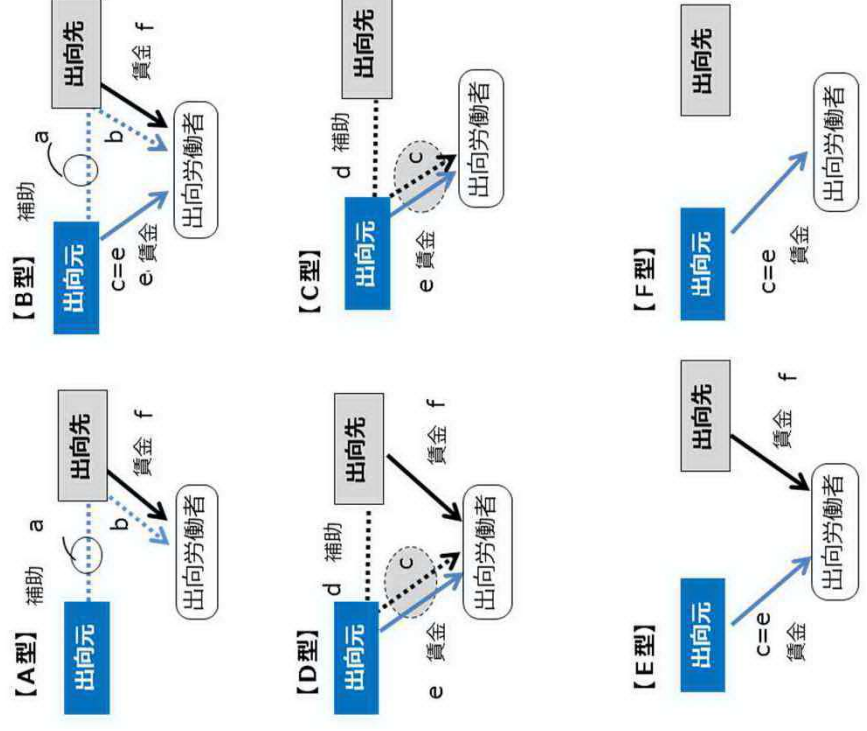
【A型】
補助
a
出向元
出向先
b
賃金 f
出向労働者

【B型】
補助
a
出向元
出向先
b
c=e
e 賃金
賃金 f
出向労働者

【C型】
d 補助
出向元
出向先
c
e 賃金
出向労働者

【D型】
d 補助
出向元
出向先
c
e 賃金
賃金 f
出向労働者

【E型】
出向元
出向先
c=e
賃金
賃金 f
出向労働者

【F型】
出向元
出向先
c=e
賃金
出向労働者